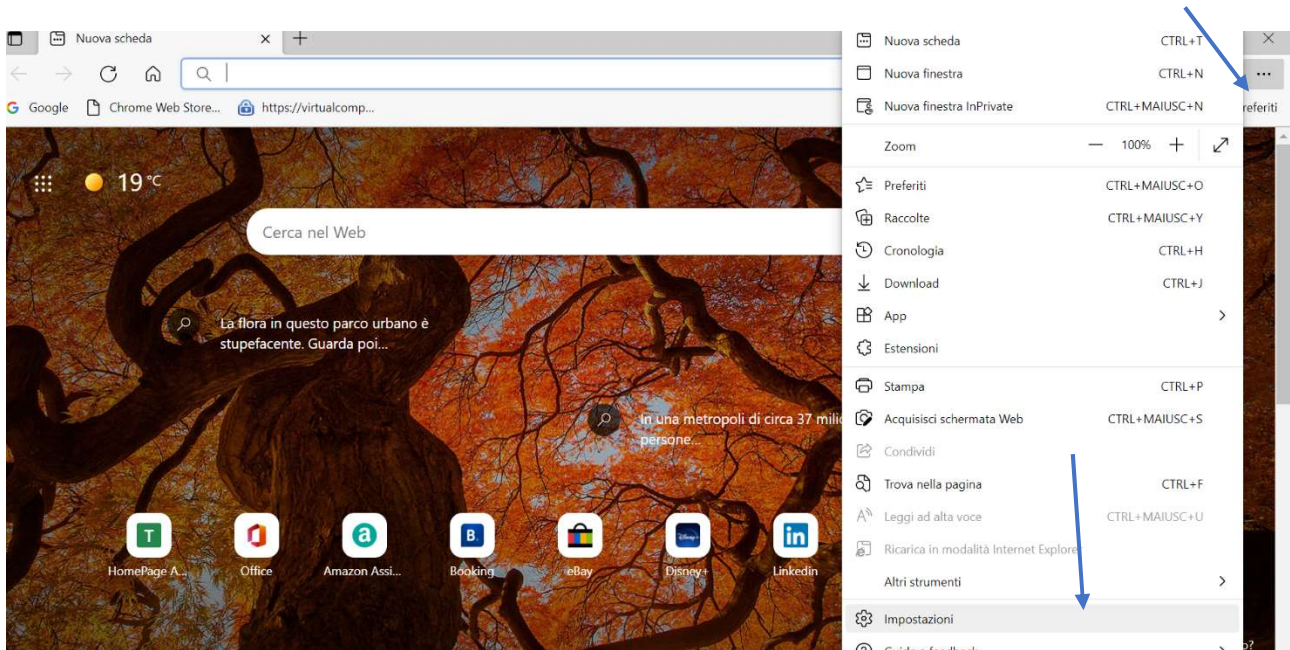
Nuova scheda

Google Chrome Web Store... https://virtualcomp...

19 °C

Cerca nel Web

La flora in questo parco urbano è stupefacente. Guarda poi...

In una metropoli di circa 37 milio persone...

HomePage A... Office Amazon Assi... Booking eBay Disney+ Linkedin

referiti

Nuova scheda CTRL+T
Nuova finestra CTRL+N
Nuova finestra InPrivate CTRL+MAIUSC+N
Zoom — 100% +
Preferiti CTRL+MAIUSC+O
Raccolte CTRL+MAIUSC+Y
Cronologia CTRL+H
Download CTRL+J
App
Estensioni
Stampa CTRL+P
Acquisisci schermata Web CTRL+MAIUSC+S
Condividi
Trova nella pagina CTRL+F
Leggi ad alta voce CTRL+MAIUSC+U
Ricarica in modalità Internet Explore
Altri strumenti
Impostazioni
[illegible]